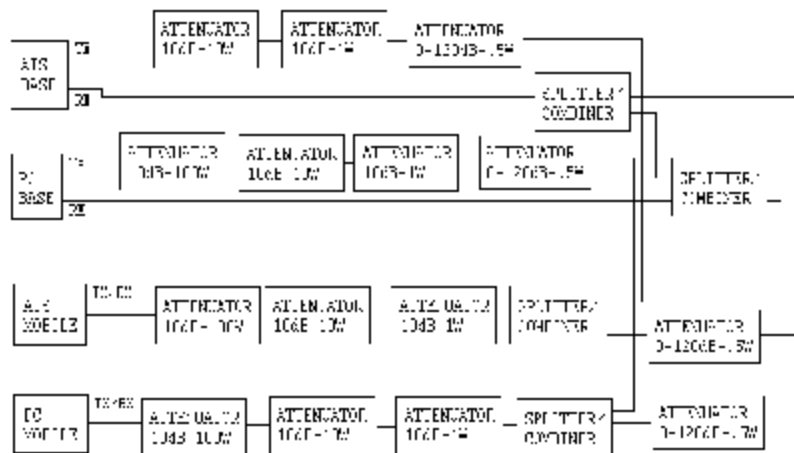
ATTENUATOR 10dB-10W
ATTENUATOR 10dB-1W
ATTENUATOR 0-130dB-.5W
AIS BASE
TX
RX
SPLITTER / COMBINER
ATTENUATOR 10dB-100W
ATTENUATOR 10dB-10W
ATTENUATOR 10dB-1W
ATTENUATOR 0-120dB-.5W
DSC BASE
TX
RX
SPLITTER / COMBINER
AIS MOBILE
TX/RX
ATTENUATOR 10dB-10W
ATTENUATOR 10dB-10W
ATTENUATOR 10dB-1W
SPLITTER / COMBINER
ATTENUATOR 0-120dB-.5W
DSC MOBILE
TX/RX
ATTENUATOR 10dB-100W
ATTENUATOR 10dB-10W
ATTENUATOR 10dB-1W
SPLITTER / COMBINER
ATTENUATOR 0-120dB-.5W